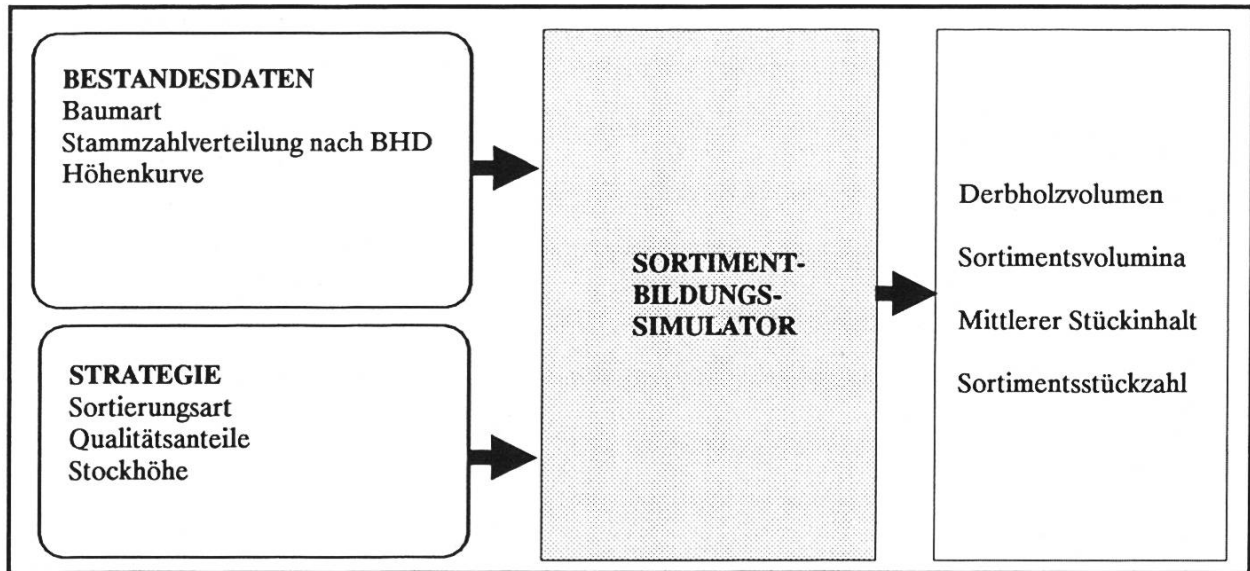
BESTANDESDATEN
Baumart
Stammzahlverteilung nach BHD
Höhenkurve

STRATEGIE
Sortierungsart
Qualitätsanteile
Stockhöhe

SORTIMENT-
BILDUNGS-
SIMULATOR

Derbholzvolumen

Sortimentsvolumina

Mittlerer Stückinhalt

Sortimentsstückzahl